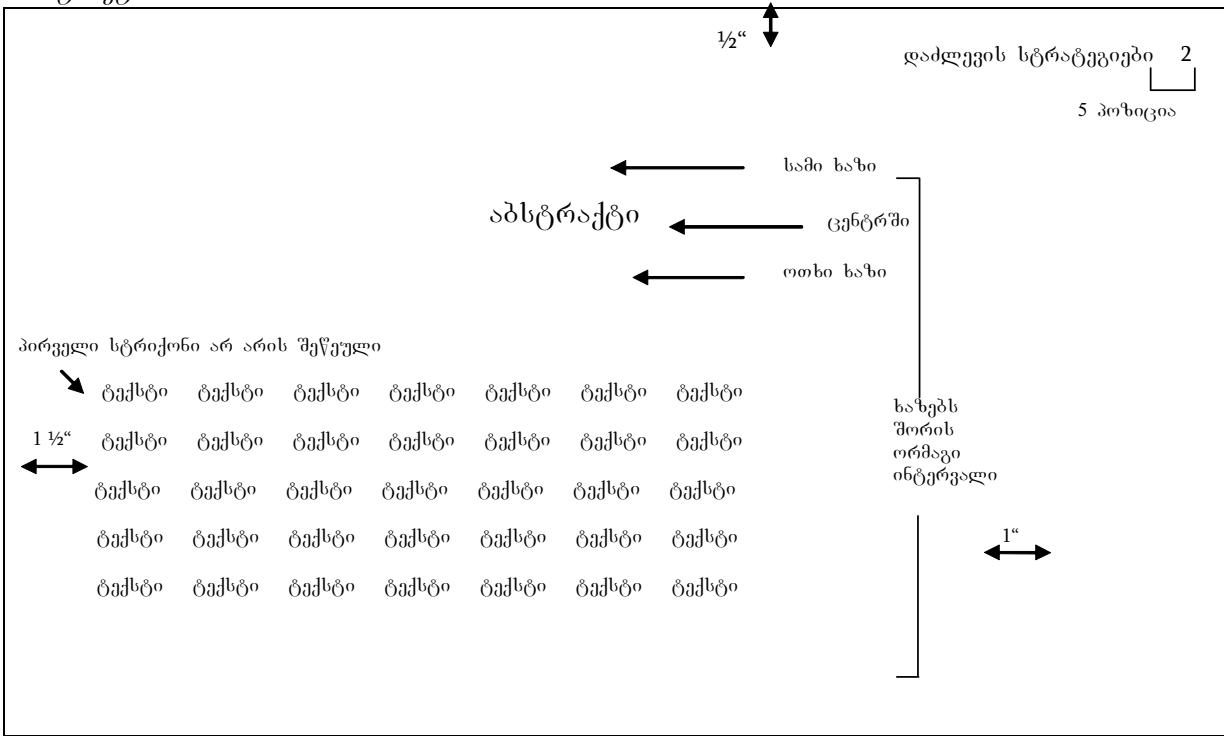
½“

დაძლევის სტრატეგიები 2

5 პოზიცია

სამი ხაზი

აბსტრაქტი

ცენტრში

ოთხი ხაზი

პირველი სტრიქონი არ არის შეწეული

ტექსტი ტექსტი ტექსტი ტექსტი ტექსტი ტექსტი ტექსტი

1 ½“ ტექსტი ტექსტი ტექსტი ტექსტი ტექსტი ტექსტი ტექსტი

ტექსტი ტექსტი ტექსტი ტექსტი ტექსტი ტექსტი ტექსტი

ტექსტი ტექსტი ტექსტი ტექსტი ტექსტი ტექსტი ტექსტი

ტექსტი ტექსტი ტექსტი ტექსტი ტექსტი ტექსტი ტექსტი

ხაზებს შორის ორმაგი ინტერვალი

1“